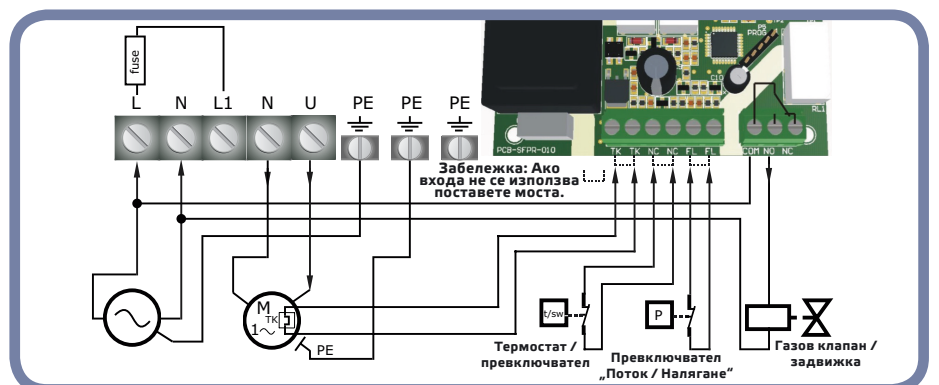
fuse

L N L1 N U PE PE PE

PCB-SFPR-010

PROG

C10

RL1

TK TK NC NC FL FL

COM NO NC

Забележка: Ако входа не се използва поставете моста.

M
TK
$1\sim$

PE

t/sw

P

Термостат / превключвател

Превключвател „Поток / Налягане"

Газов клапан / задвижка